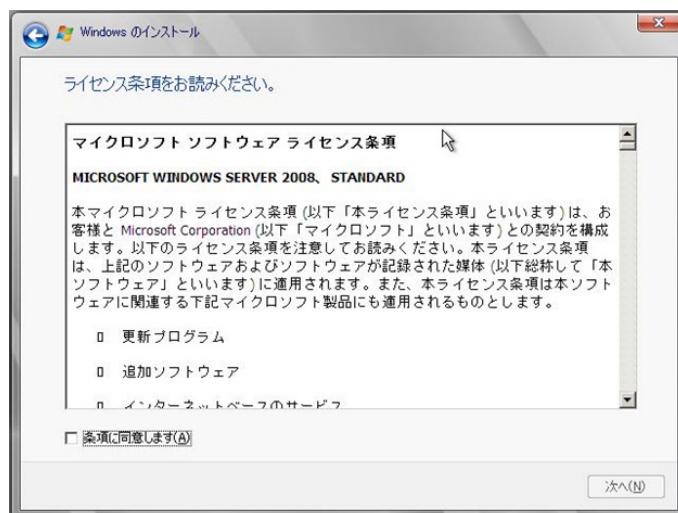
Windows のインストール

ライセンス条項をお読みください。

マイクロソフト ソフトウェア ライセンス条項

MICROSOFT WINDOWS SERVER 2008、STANDARD

本マイクロソフト ライセンス条項 (以下「本ライセンス条項」といいます) は、お客様と Microsoft Corporation (以下「マイクロソフト」といいます) との契約を構成します。以下のライセンス条項を注意してお読みください。本ライセンス条項は、上記のソフトウェアおよびソフトウェアが記録された媒体 (以下総称して「本ソフトウェア」といいます) に適用されます。また、本ライセンス条項は本ソフトウェアに関連する下記マイクロソフト製品にも適用されるものとします。

□ 更新プログラム

□ 追加ソフトウェア

□ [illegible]

□ 条項に同意します(A)

次へ(N)